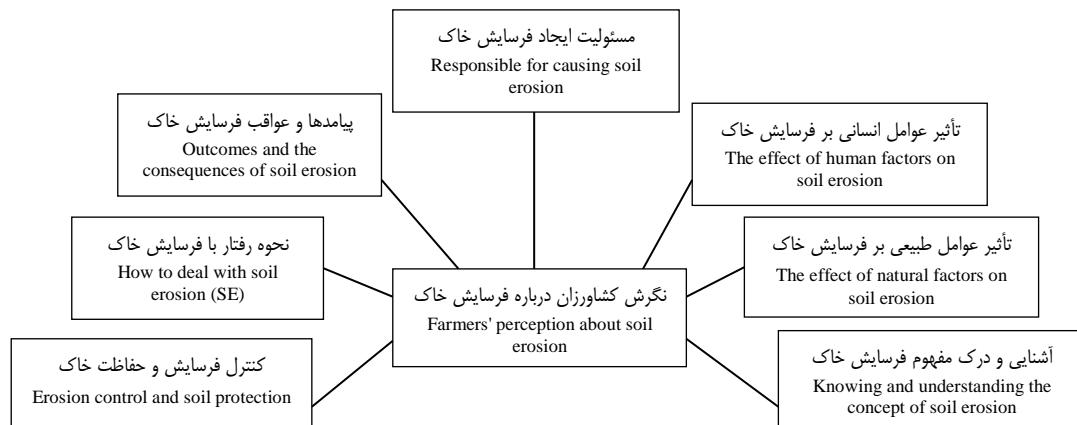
مسئولیت ایجاد فرسایش خاک
Responsible for causing soil erosion

پیامدها و عواقب فرسایش خاک
Outcomes and the consequences of soil erosion

تأثیر عوامل انسانی بر فرسایش خاک
The effect of human factors on soil erosion

نحوه رفتار با فرسایش خاک
How to deal with soil erosion (SE)

تأثیر عوامل طبیعی بر فرسایش خاک
The effect of natural factors on soil erosion

نگرش کشاورزان درباره فرسایش خاک
Farmers' perception about soil erosion

کنترل فرسایش و حفاظت خاک
Erosion control and soil protection

آشنایی و درک مفهوم فرسایش خاک
Knowing and understanding the concept of soil erosion